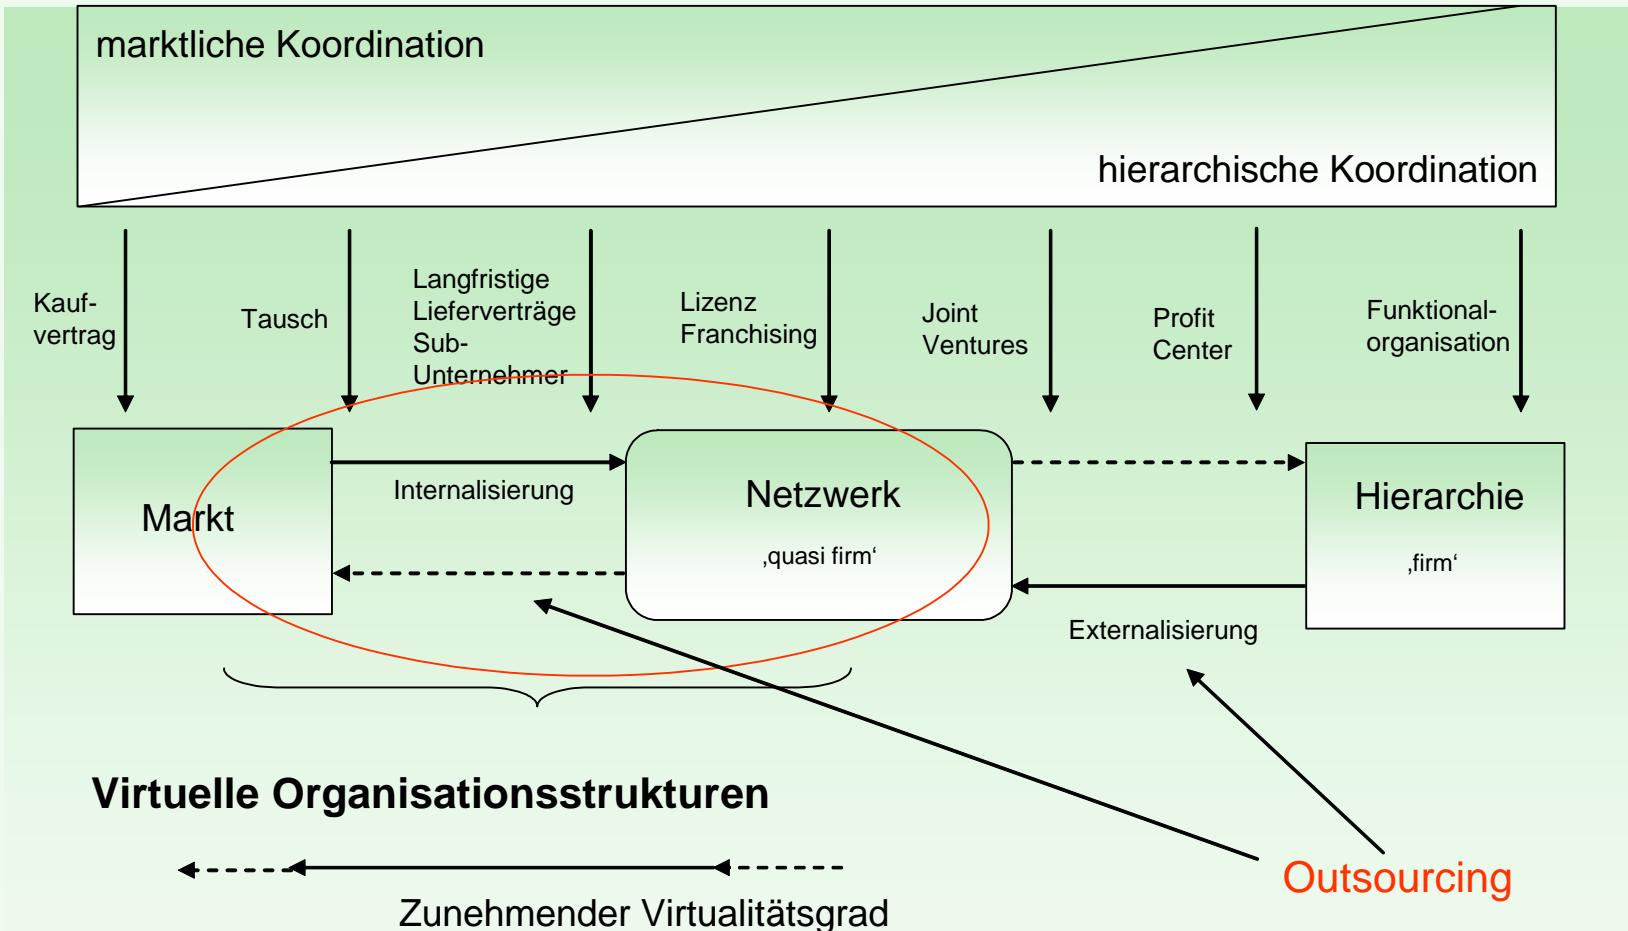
marktliche Koordination

hierarchische Koordination

Kaufvertrag

Tausch

Langfristige Lieferverträge Sub-Unternehmer

Lizenz Franchising

Joint Ventures

Profit Center

Funktionalorganisation

Markt

Internalisierung

Netzwerk

‚quasi firm‘

Hierarchie

‚firm‘

Externalisierung

Virtuelle Organisationsstrukturen

Outsourcing

Zunehmender Virtualitätsgrad